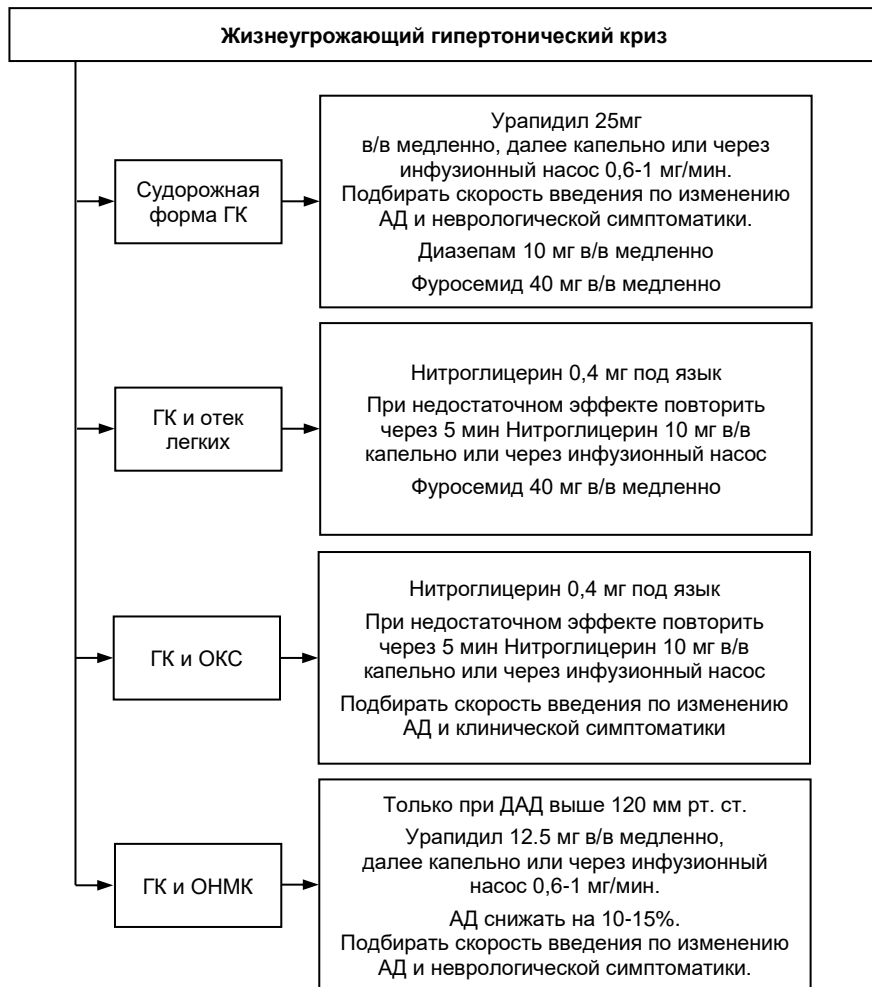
Жизнеугрожающий гипертонический криз

Судорожная форма ГК

Урапидил 25мг
в/в медленно, далее капельно или через инфузионный насос 0,6-1 мг/мин.
Подбирать скорость введения по изменению АД и неврологической симптоматики.

Диазепам 10 мг в/в медленно

Фуросемид 40 мг в/в медленно

ГК и отек легких

Нитроглицерин 0,4 мг под язык

При недостаточном эффекте повторить через 5 мин Нитроглицерин 10 мг в/в капельно или через инфузионный насос

Фуросемид 40 мг в/в медленно

ГК и ОКС

Нитроглицерин 0,4 мг под язык

При недостаточном эффекте повторить через 5 мин Нитроглицерин 10 мг в/в капельно или через инфузионный насос

Подбирать скорость введения по изменению АД и клинической симптоматики

ГК и ОНМК

Только при ДАД выше 120 мм рт. ст.

Урапидил 12.5 мг в/в медленно, далее капельно или через инфузионный насос 0,6-1 мг/мин.

АД снижать на 10-15%.
Подбирать скорость введения по изменению АД и неврологической симптоматики.